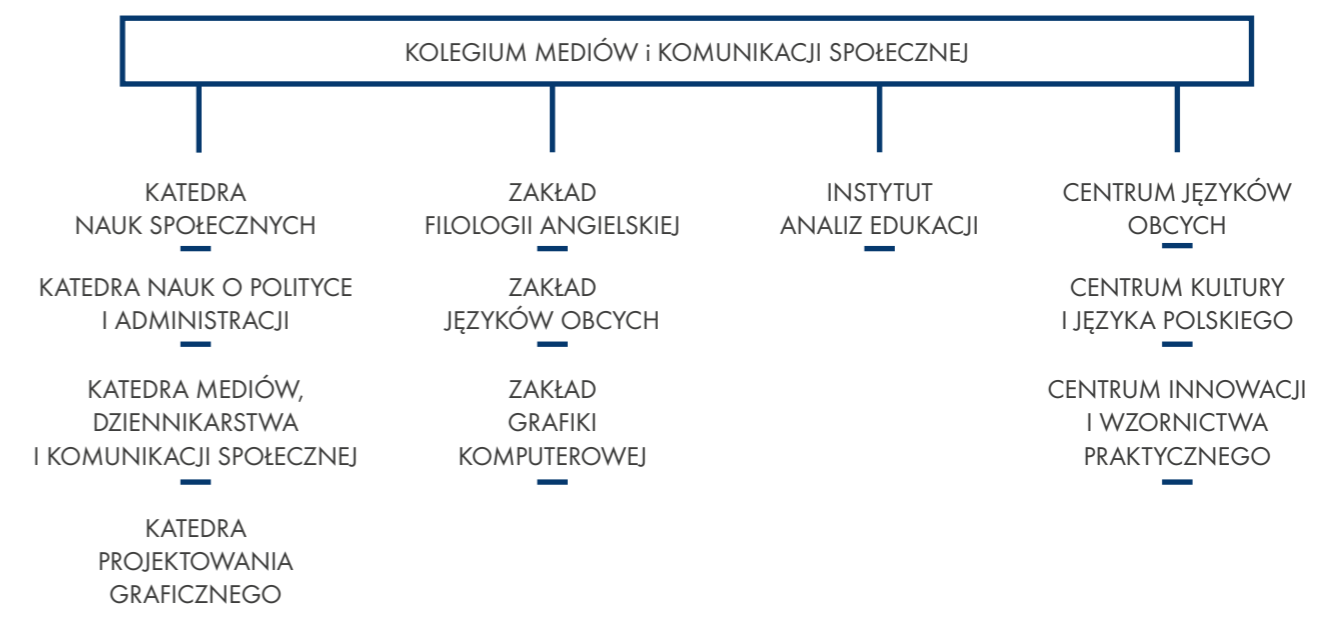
KOLEGIUM MEDIÓW i KOMUNIKACJI SPOŁECZNEJ

KATEDRA NAUK SPOŁECZNYCH

KATEDRA NAUK O POLITYCE I ADMINISTRACJI

KATEDRA MEDIÓW, DZIENNIKARSTWA I KOMUNIKACJI SPOŁECZNEJ

KATEDRA PROJEKTOWANIA GRAFICZNEGO

ZAKŁAD FILOLOGII ANGIELSKIEJ

ZAKŁAD JĘZYKÓW OBCYCH

ZAKŁAD GRAFIKI KOMPUTEROWEJ

INSTYTUT ANALIZ EDUKACJI

CENTRUM JĘZYKÓW OBCYCH

CENTRUM KULTURY I JĘZYKA POLSKIEGO

CENTRUM INNOWACJI I WZORNICTWA PRAKTYCZNEGO